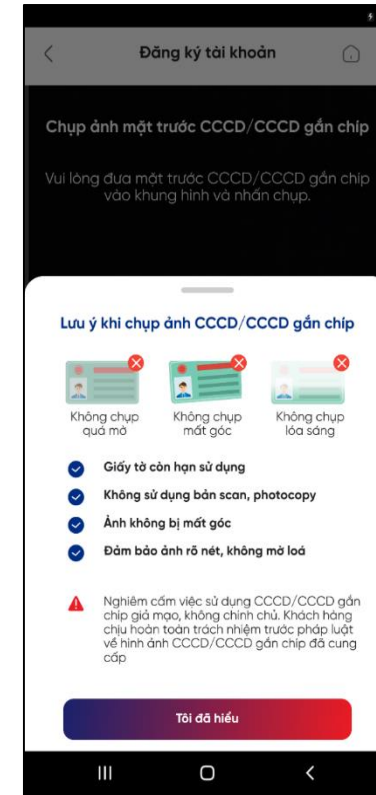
Đăng ký tài khoản

Chụp ảnh mặt trước CCCD/CCCD gắn chip

Vui lòng đưa mặt trước CCCD/CCCD gắn chip vào khung hình và nhấn chụp.

Lưu ý khi chụp ảnh CCCD/CCCD gắn chip

Không chụp quá mờ

Không chụp mất góc

Không chụp lóa sáng

Giấy tờ còn hạn sử dụng

Không sử dụng bản scan, photocopy

Ảnh không bị mất góc

Đảm bảo ảnh rõ nét, không mờ loá

Nghiêm cấm việc sử dụng CCCD/CCCD gắn chip giả mạo, không chính chủ. Khách hàng chịu hoàn toàn trách nhiệm trước pháp luật về hình ảnh CCCD/CCCD gắn chip đã cung cấp

Tôi đã hiểu